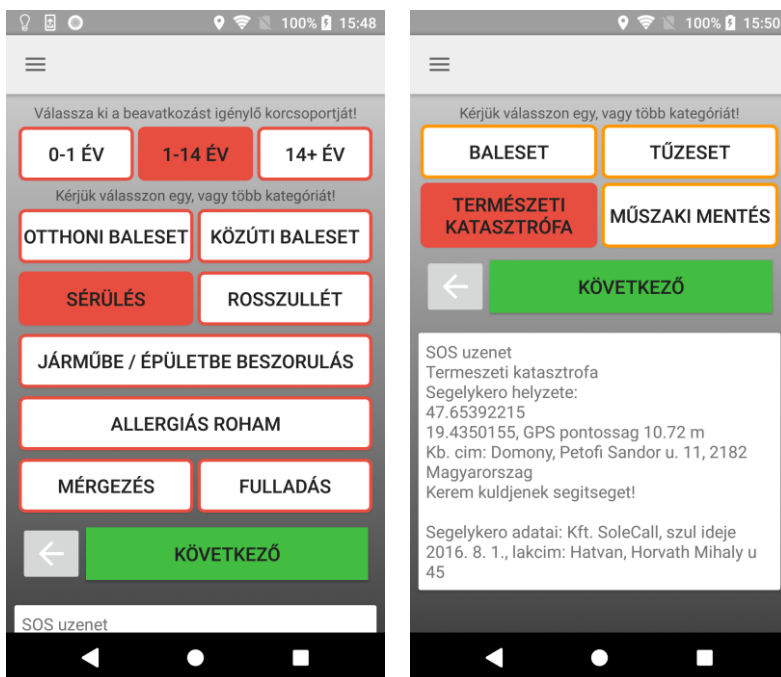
100% 15:48

Válassza ki a beavatkozást igénylő korcsoportját!

0-1 ÉV

1-14 ÉV

14+ ÉV

Kérjük válasszon egy, vagy több kategóriát!

OTTHONI BALESET

KÖZÚTI BALESET

SÉRÜLÉS

ROSSZULLÉT

JÁRMŰBE / ÉPÜLETBE BESZORULÁS

ALLERGIÁS ROHAM

MÉRGEZÉS

FULLADÁS

KÖVETKEZŐ

SOS uzenet

100% 15:50

Kérjük válasszon egy, vagy több kategóriát!

BALESET

TŰZESET

TERMÉSZETI KATASZTRÓFA

MŰSZAKI MENTÉS

KÖVETKEZŐ

SOS uzenet
Termeszeti katasztrofa
Segelykero helyzete:
47.65392215
19.4350155, GPS pontossag 10.72 m
Kb. cim: Domony, Petofi Sandor u. 11, 2182 Magyarorszag
Kerem kuldjenek segitseget!

Segelykero adatai: Kft. SoleCall, szul ideje 2016. 8. 1., lakcim: Hatvan, Horvath Mihaly u 45